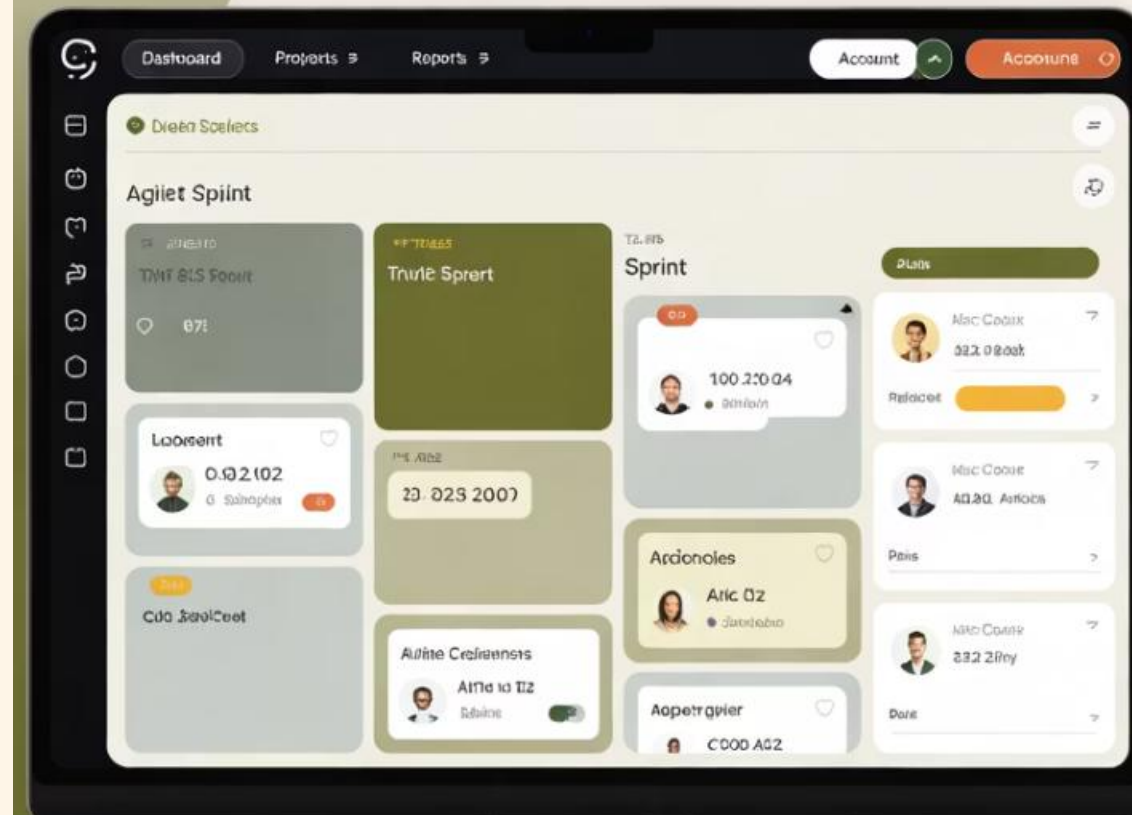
Dastoard
Proyerts
Reports
Account
Accosune

Dieen Scelects

Agilet Spiint

TNIT SLS Focut
07

Trnrle Sprert

Sprint

Plans

Mac Coaix
332 08ozk
Relccet

100 2:00 04
Loocsert
0.92102
23 023 2007

Mac Coaix
A0.30 Arfiobs
Pais

Cdo Sooicet

Ardonoles
Aric 02

Mac Coaix
332 2Rey
Pare

Aulite Crefaensts
Alme ld 02
Aopetrgpier
C000 A32